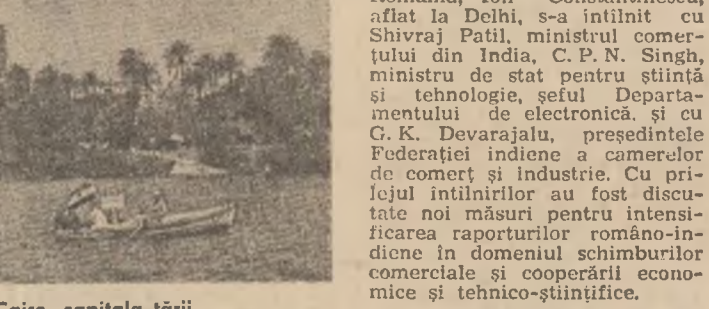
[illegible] Ion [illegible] aflat la Delhi, s-a intilnit cu Shivraj Patil, ministrul comerțului din India, C. P. N. Singh, ministru de stat pentru știință și tehnologie, șeful Departamentului de electronică, și cu G. K. Devarajalu, președintele Federației indiene a camerelor de comerț și industrie. Cu prilejul intilnirilor au fost discutate noi măsuri pentru intensificarea raporturilor româno-indiene în domeniul schimburilor comerciale și cooperării economice și tehnico-științifice.

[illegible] capitala țării